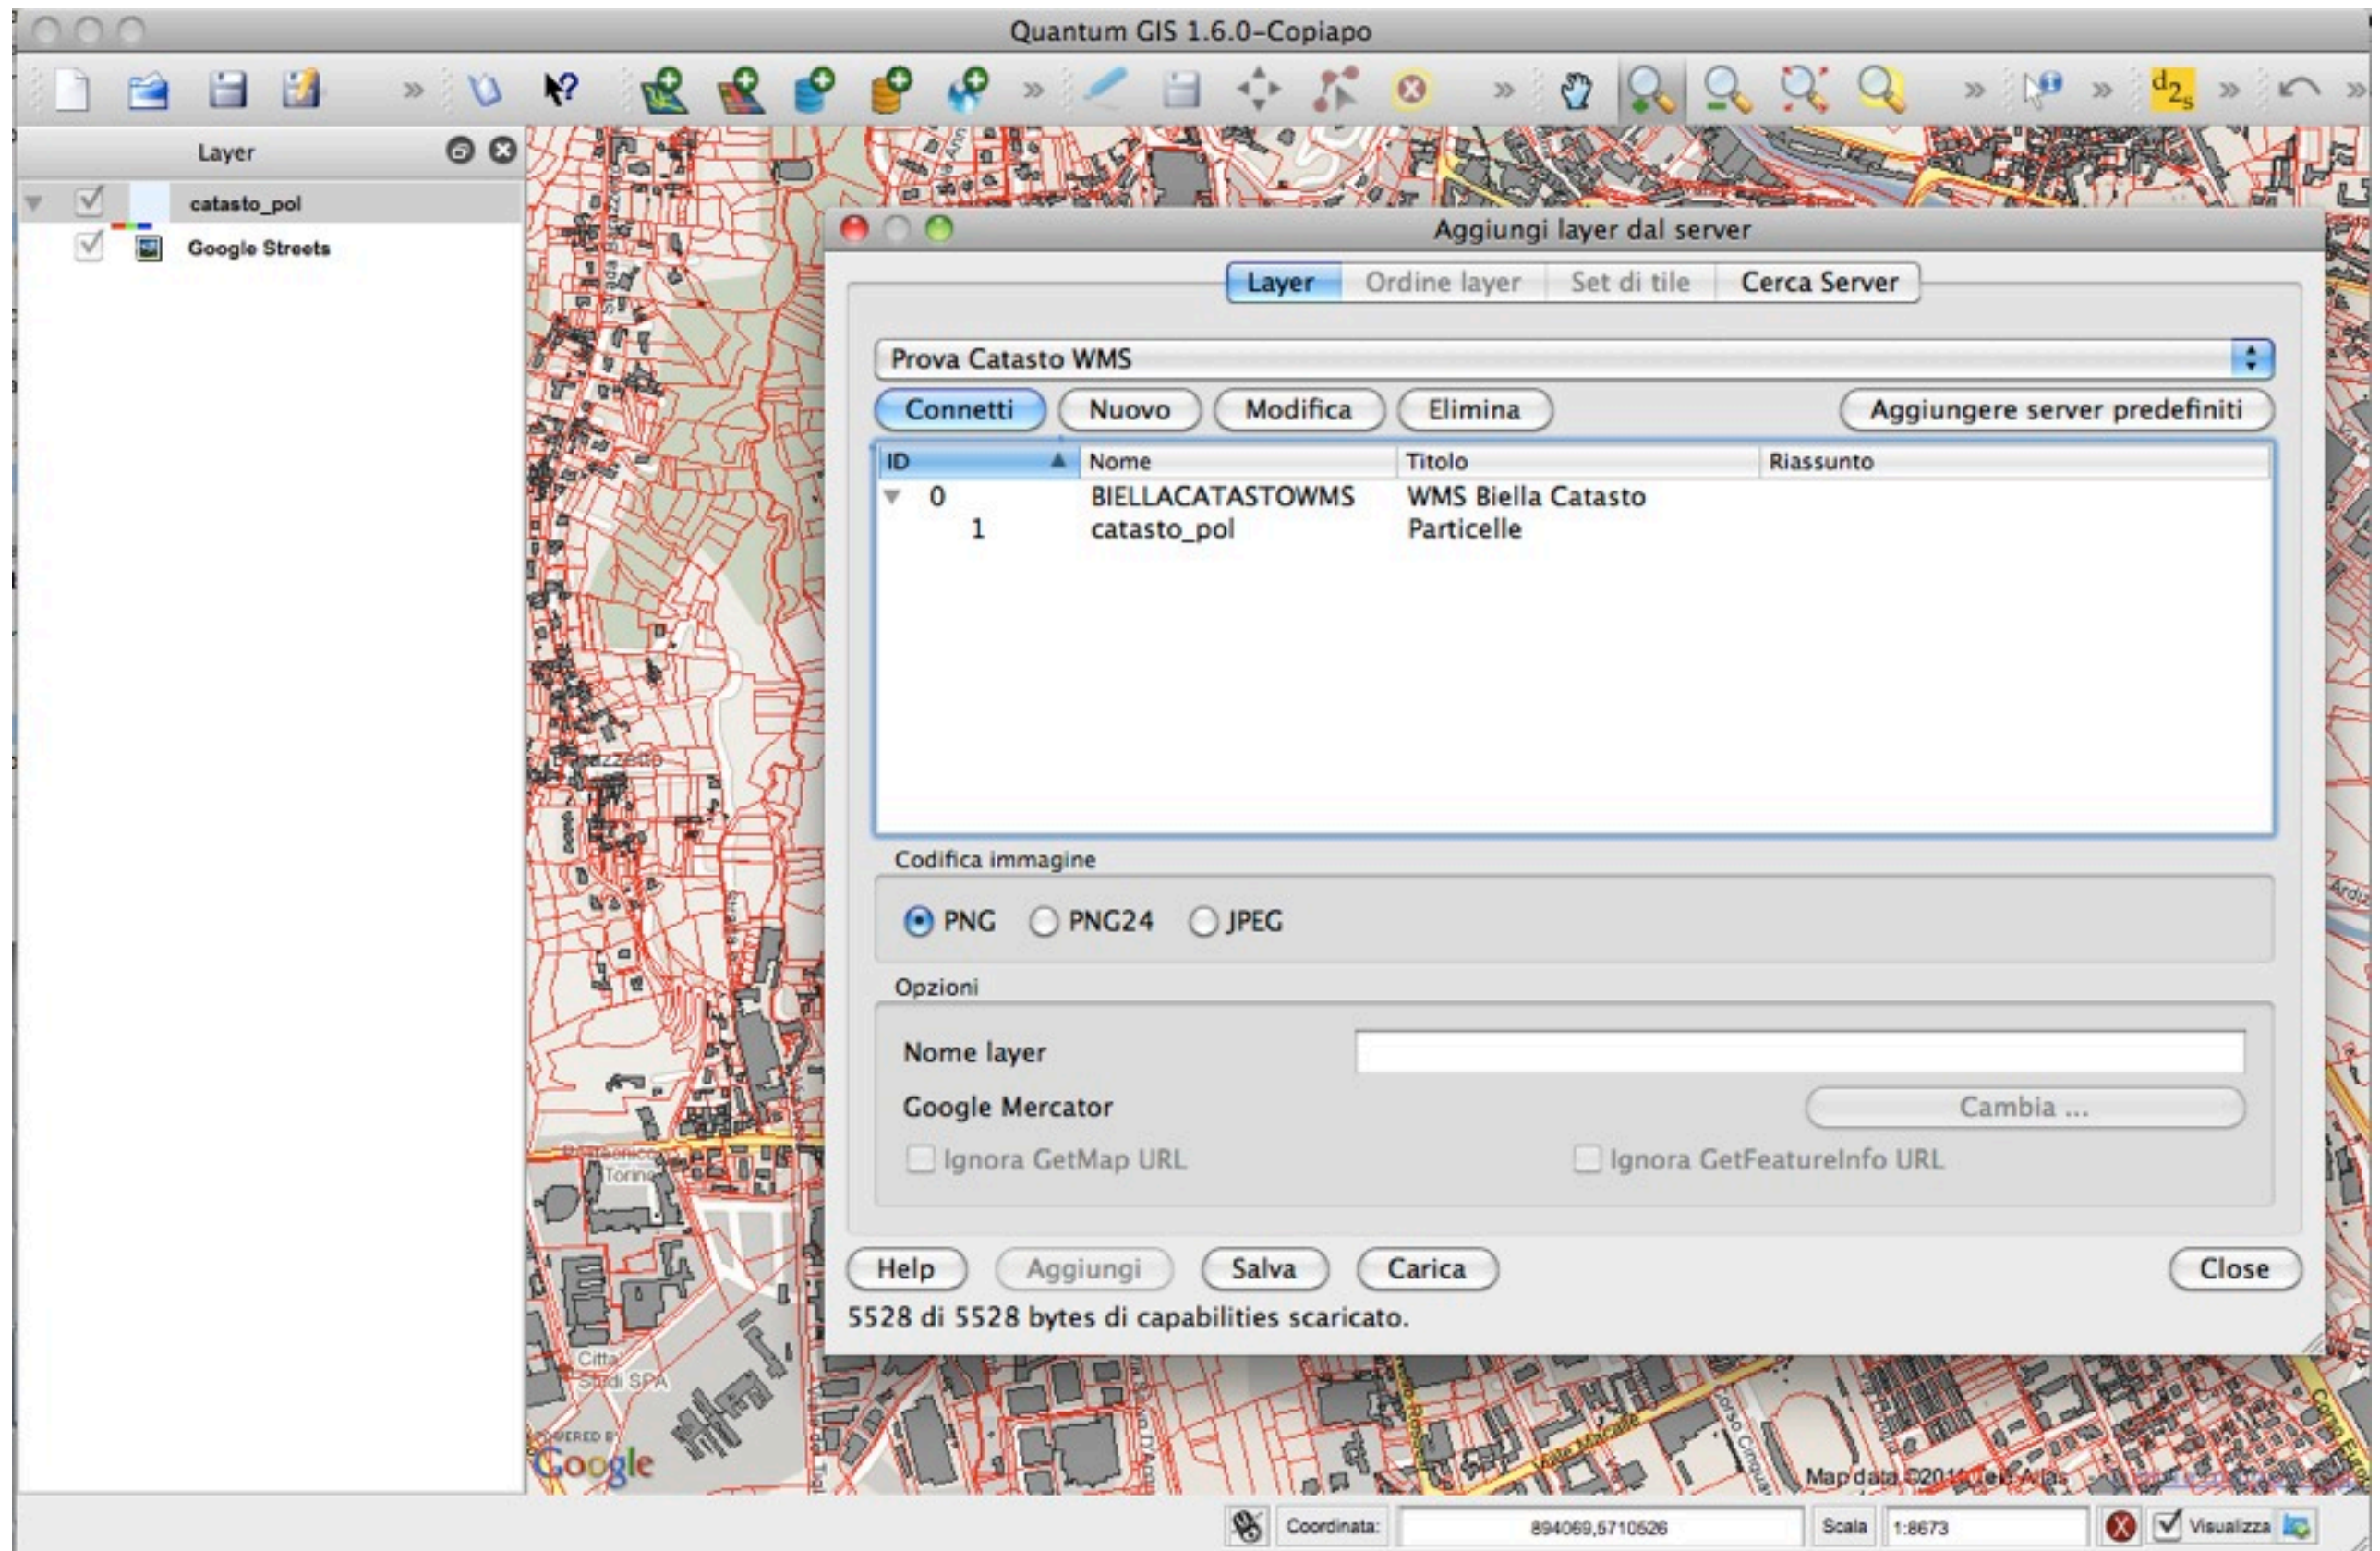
Quantum GIS 1.6.0-Copiapo

Layer

catasto_pol

Google Streets

Aggiungi layer dal server

Layer | Ordine layer | Set di tile | Cerca Server

Prova Catasto WMS

Connetti | Nuovo | Modifica | Elimina | Aggiungere server predefiniti

| ID | Nome | Titolo | Riassunto |
|---|---|---|---|
| 0 | BIELLACATASTOWMS | WMS Biella Catasto | |
| 1 | catasto_pol | Particelle | |

Codifica immagine

PNG PNG24 JPEG

Opzioni

Nome layer

Google Mercator

Cambia ...

Ignora GetMap URL

Ignora GetFeatureInfo URL

Help | Aggiungi | Salva | Carica | Close

5528 di 5528 bytes di capabilities scaricato.

Torino

Città Studi SPA

POWERED BY Google

Map data ©2011 Tele Atlas

Coordinata: 894069,5710626 Scala 1:8673 Visualizza